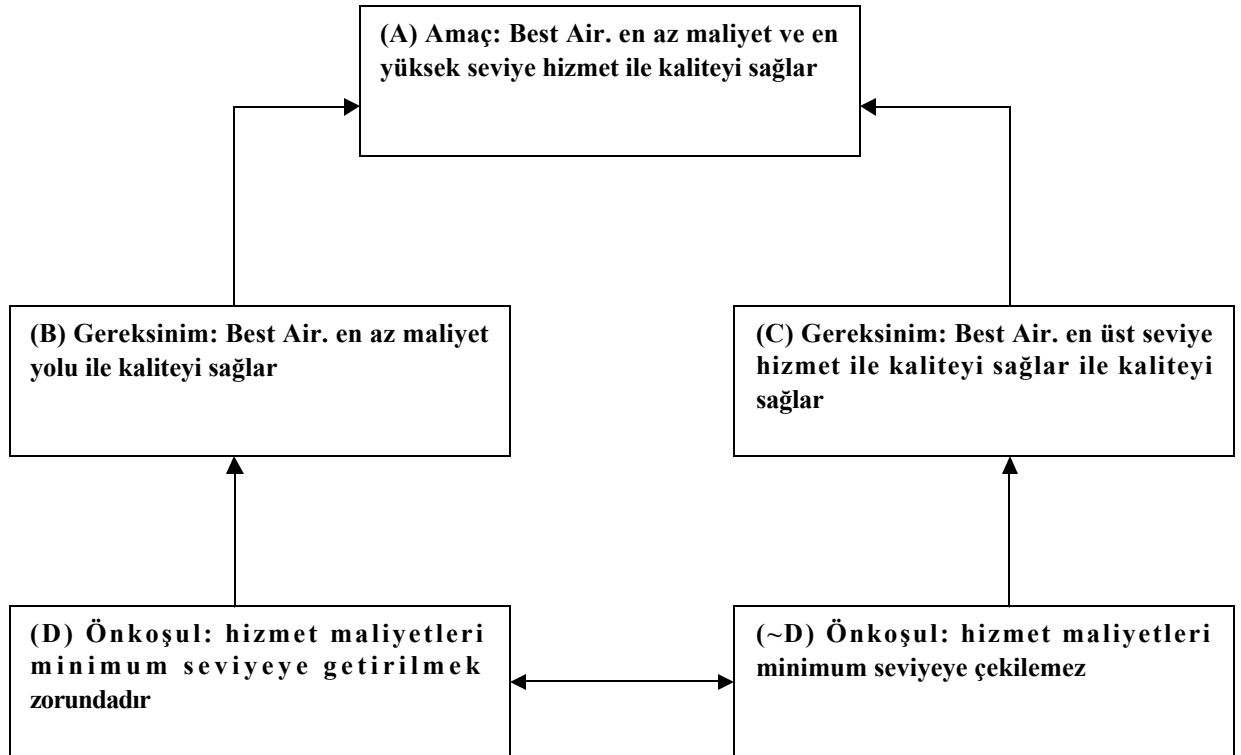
(A) Amaç: Best Air. en az maliyet ve en yüksek seviye hizmet ile kaliteyi sağlar

(B) Gereksinim: Best Air. en az maliyet yolu ile kaliteyi sağlar

(C) Gereksinim: Best Air. en üst seviye hizmet ile kaliteyi sağlar ile kaliteyi sağlar

(D) Önkoşul: hizmet maliyetleri minimum seviyeye getirilmek zorundadır

(~D) Önkoşul: hizmet maliyetleri minimum seviyeye çekilemez